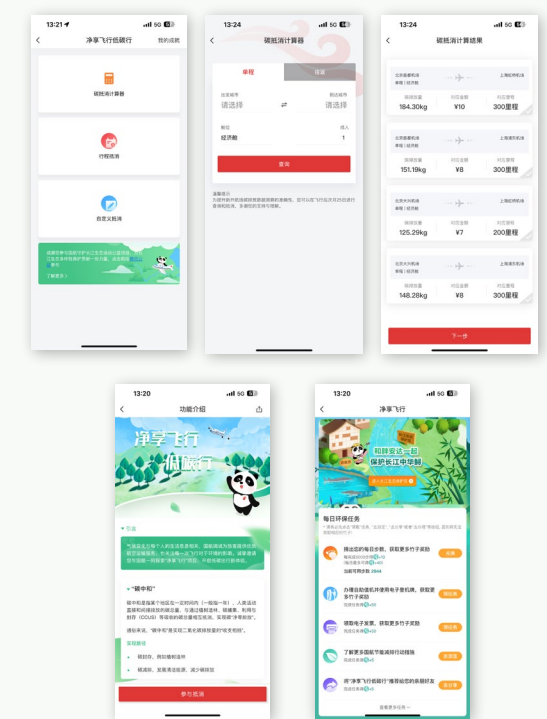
13:21 5G

净享飞行低碳行 我的成就

碳抵消计算器

行程抵消

自定义抵消

了解更多

13:24 5G

碳抵消计算器

单程 往返

出发城市 请选择

到达城市 请选择

舱位 经济舱

成人 1

查询

温馨提示

13:24 5G

碳抵消计算结果

北京首都机场 上海虹桥机场

排放总量 184.30kg 对应金额 ¥10 对应里程 300里程

排放总量 151.19kg 对应金额 ¥8 对应里程 300里程

排放总量 125.29kg 对应金额 ¥7 对应里程 200里程

排放总量 148.28kg 对应金额 ¥8 对应里程 300里程

下一步

13:20 5G

功能介绍

净享飞行 低碳行

引言

"碳中和"

参与抵消

13:20 5G

净享飞行

和胖安达一起 保护长江中华鲟

每日环保任务

捐出您的每日步数,获取更多竹子奖励 去捐

办理自助值机并使用电子登机牌,获取更多竹子奖励 去办理

领取电子发票,获取更多竹子奖励 去领取

了解更多国航节能减排行动措施 去浏览

"净享飞行低碳行"推荐给您的亲朋好友 去分享

查看更多任务